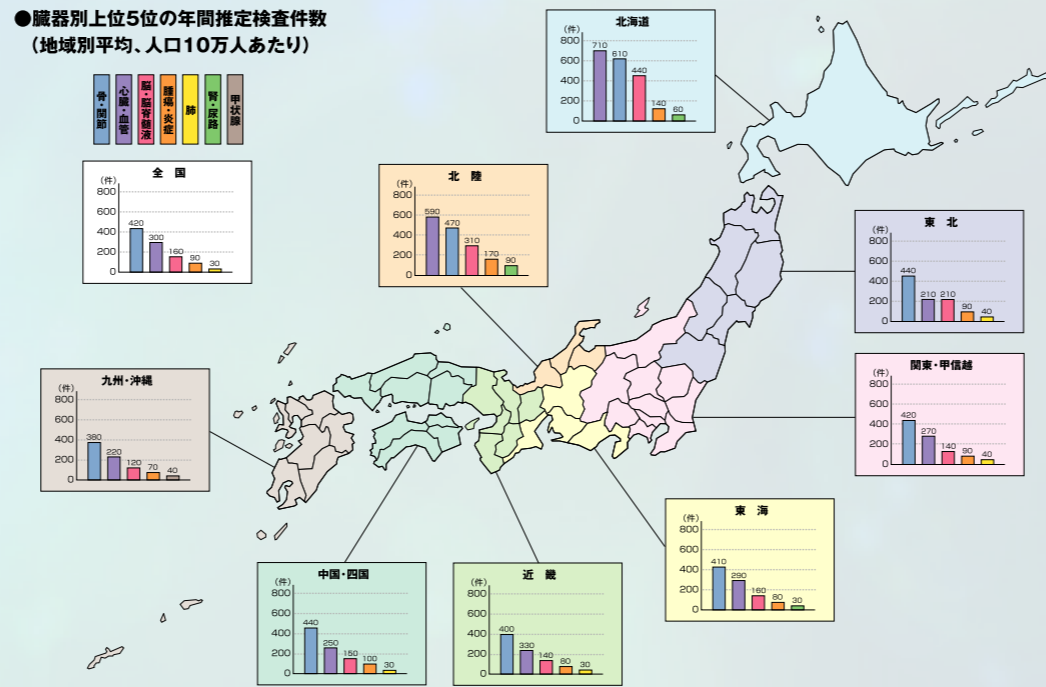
●臓器別上位5位の年間推定検査件数
（地域別平均、人口10万人あたり）

骨・関節
心臓・血管
脳・脳脊髄液
腫瘍・炎症
肺
腎・尿路
甲状腺

全国
（件）
800
600
400
200
0
420
300
160
90
30

北海道
（件）
800
600
400
200
0
710
610
440
140
60

北陸
（件）
800
600
400
200
0
590
470
310
170
90

東北
（件）
800
600
400
200
0
440
210
210
90
40

関東・甲信越
（件）
800
600
400
200
0
420
270
140
90
40

九州・沖縄
（件）
800
600
400
200
0
380
220
120
70
40

東海
（件）
800
600
400
200
0
410
290
160
80
30

中国・四国
（件）
800
600
400
200
0
440
250
150
100
30

近畿
（件）
800
600
400
200
0
400
330
140
80
30